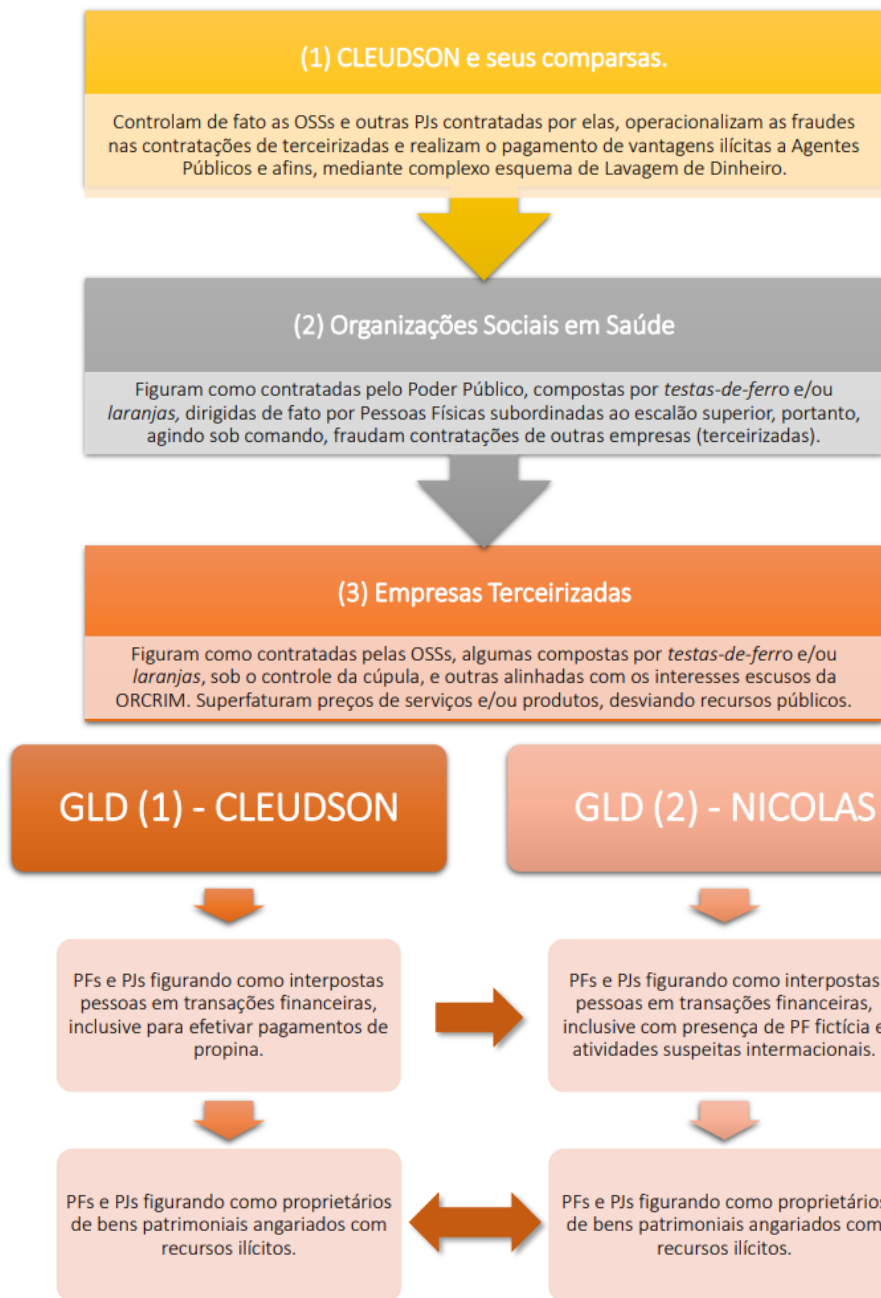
(1) CLEUDSON e seus comparsas.

Controlam de fato as OSSs e outras PJs contratadas por elas, operacionalizam as fraudes nas contratações de terceirizadas e realizam o pagamento de vantagens ilícitas a Agentes Públicos e afins, mediante complexo esquema de Lavagem de Dinheiro.

(2) Organizações Sociais em Saúde

Figuram como contratadas pelo Poder Público, compostas por *testas-de-ferro* e/ou *laranjas*, dirigidas de fato por Pessoas Físicas subordinadas ao escalão superior, portanto, agindo sob comando, fraudam contratações de outras empresas (terceirizadas).

(3) Empresas Terceirizadas

Figuram como contratadas pelas OSSs, algumas compostas por *testas-de-ferro* e/ou *laranjas*, sob o controle da cúpula, e outras alinhadas com os interesses escusos da ORCRIM. Superfaturam preços de serviços e/ou produtos, desviando recursos públicos.

GLD (1) - CLEUDSON

GLD (2) - NICOLAS

PFs e PJs figurando como interpostas pessoas em transações financeiras, inclusive para efetivar pagamentos de propina.

PFs e PJs figurando como interpostas pessoas em transações financeiras, inclusive com presença de PF fictícia e atividades suspeitas intermacionais.

PFs e PJs figurando como proprietários de bens patrimoniais angariados com recursos ilícitos.

PFs e PJs figurando como proprietários de bens patrimoniais angariados com recursos ilícitos.